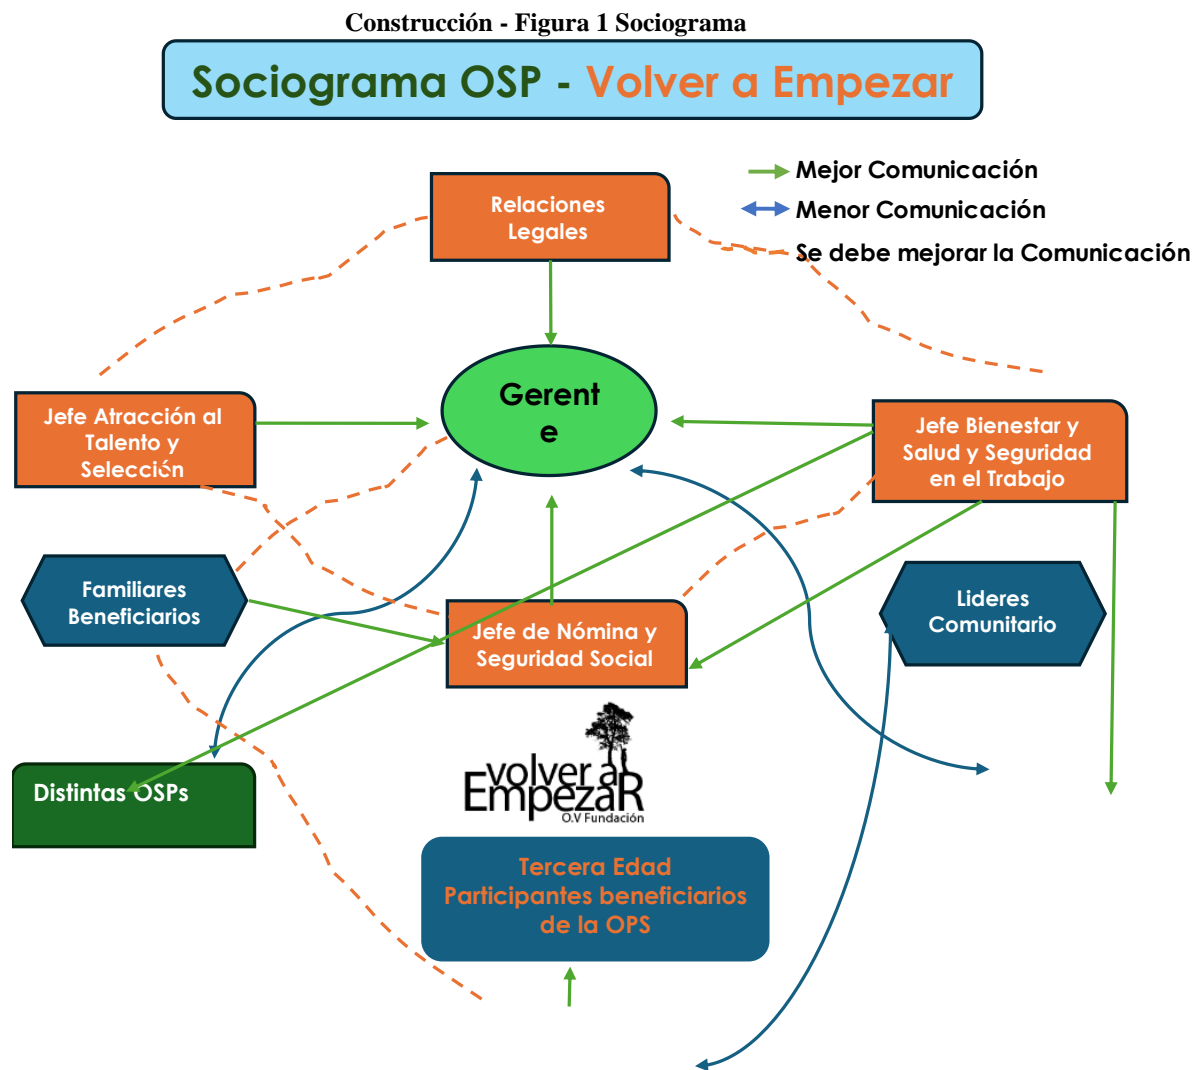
Construcción - Figura 1 Sociograma

Sociograma OSP - Volver a Empezar

Mejor Comunicación
Menor Comunicación
Se debe mejorar la Comunicación

Relaciones Legales

Gerent e

Jefe Atracción al Talento y Selección

Jefe Bienestar y Salud y Seguridad en el Trabajo

Familiares Beneficiarios

Jefe de Nómina y Seguridad Social

Lideres Comunitario

Distintas OSPs

volver a EmpezaR
O.V Fundación

Tercera Edad Participantes beneficiarios de la OPS